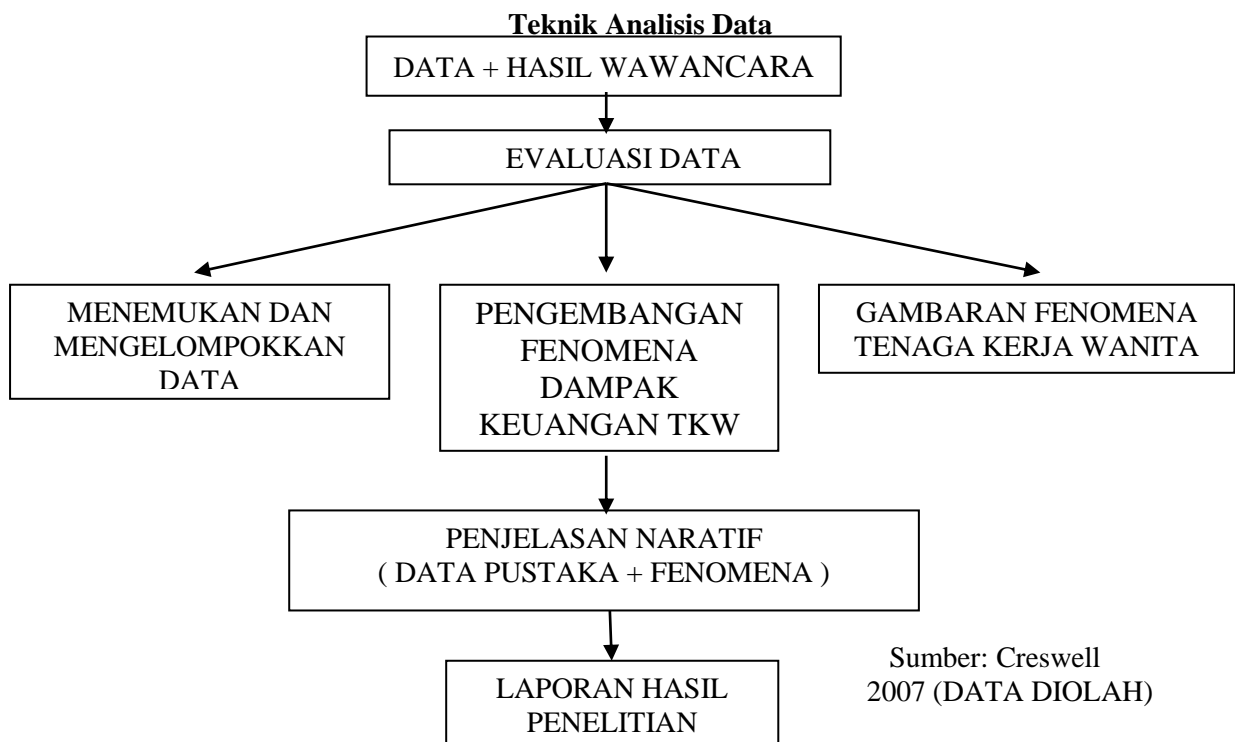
Teknik Analisis Data

DATA + HASIL WAWANCARA

EVALUASI DATA

MENEMUKAN DAN MENGELOMPOKKAN DATA

PENGEMBANGAN FENOMENA DAMPAK KEUANGAN TKW

GAMBARAN FENOMENA TENAGA KERJA WANITA

PENJELASAN NARATIF ( DATA PUSTAKA + FENOMENA )

LAPORAN HASIL PENELITIAN

Sumber: Creswell 2007 (DATA DIOLAH)